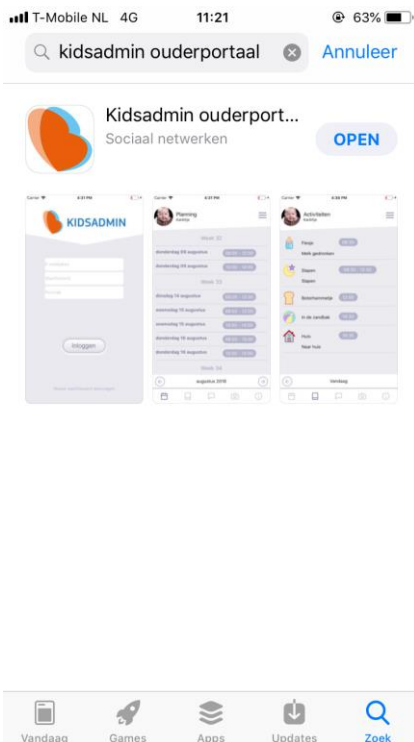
T-Mobile NL 4G 11:21 63%

kidsadmin ouderportaal

Annuleer

Kidsadmin ouderport...

Sociaal netwerken

OPEN

KIDSADMIN

Inloggen

Planning

Week 32

donderdag 09 augustus

donderdag 09 augustus

Week 33

dinsdag 14 augustus

woensdag 15 augustus

woensdag 15 augustus

donderdag 16 augustus

donderdag 16 augustus

Week 34

augustus 2018

Activiteiten

Flesje

Niets gedronken

Slapen

Slapen

Boterhammetje

In de zandbak

Huis

Naar huis

Vandaag

Vandaag Games Apps Updates Zoek